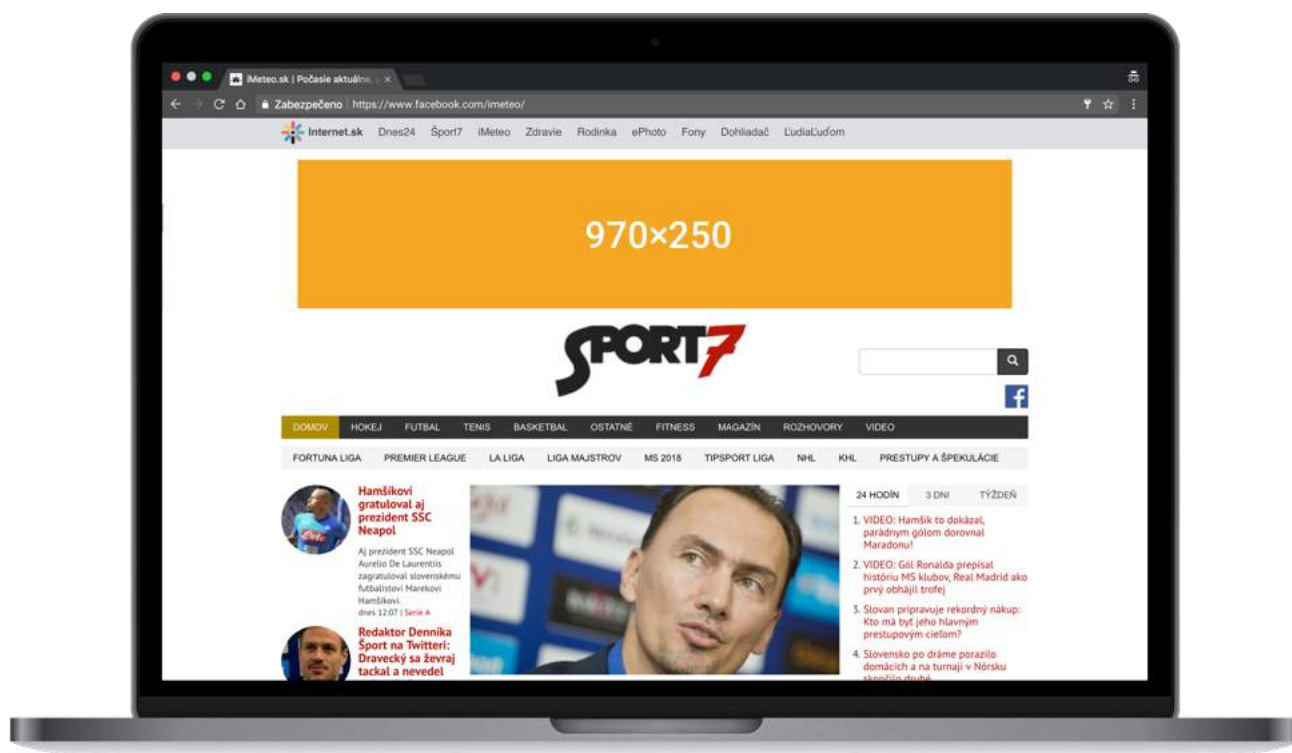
iMeteo.sk | Počasie aktuálne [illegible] ×

Zabezpečeno | https://www.facebook.com/imeteo/

Internet.sk Dnes24 Šport7 iMeteo Zdravie Rodinka ePhoto Fony Dohliadač ĽudiaĽuďom

970×250

SPORT7

DOMOV HOKEJ FUTBAL TENIS BASKETBAL OSTATNÉ FITNESS MAGAZÍN ROZHOVORY VIDEO

FORTUNA LIGA PREMIER LEAGUE LA LIGA LIGA MAJSTROV MS 2018 TIPSPORT LIGA NHL KHL PRESTUPY A ŠPEKULÁCIE

Hamšíkovi gratuloval aj prezident SSC Neapol

Aj prezident SSC Neapol Aurelio De Laurentiis zagratuloval slovenskému futbalistovi Marekovi Hamšíkovi.
dnes 12:07 | Serie A

Redaktor Dennika Šport na Twitteri: Dravecký sa ževraj tackal a nevedel

24 HODÍN 3 DNI TÝŽDEŇ

1. VIDEO: Hamšík to dokázal, parádnym gólom dorovnal Maradonu!
2. VIDEO: Gól Ronalda prepísal históriu MS klubov, Real Madrid ako prvý obhájil trofej
3. Slovan pripravuje rekordný nákup: Kto má byť jeho hlavným prestupovým cieľom?
4. Slovensko po dráme porazilo domácich a na turnaji v Nórsku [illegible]